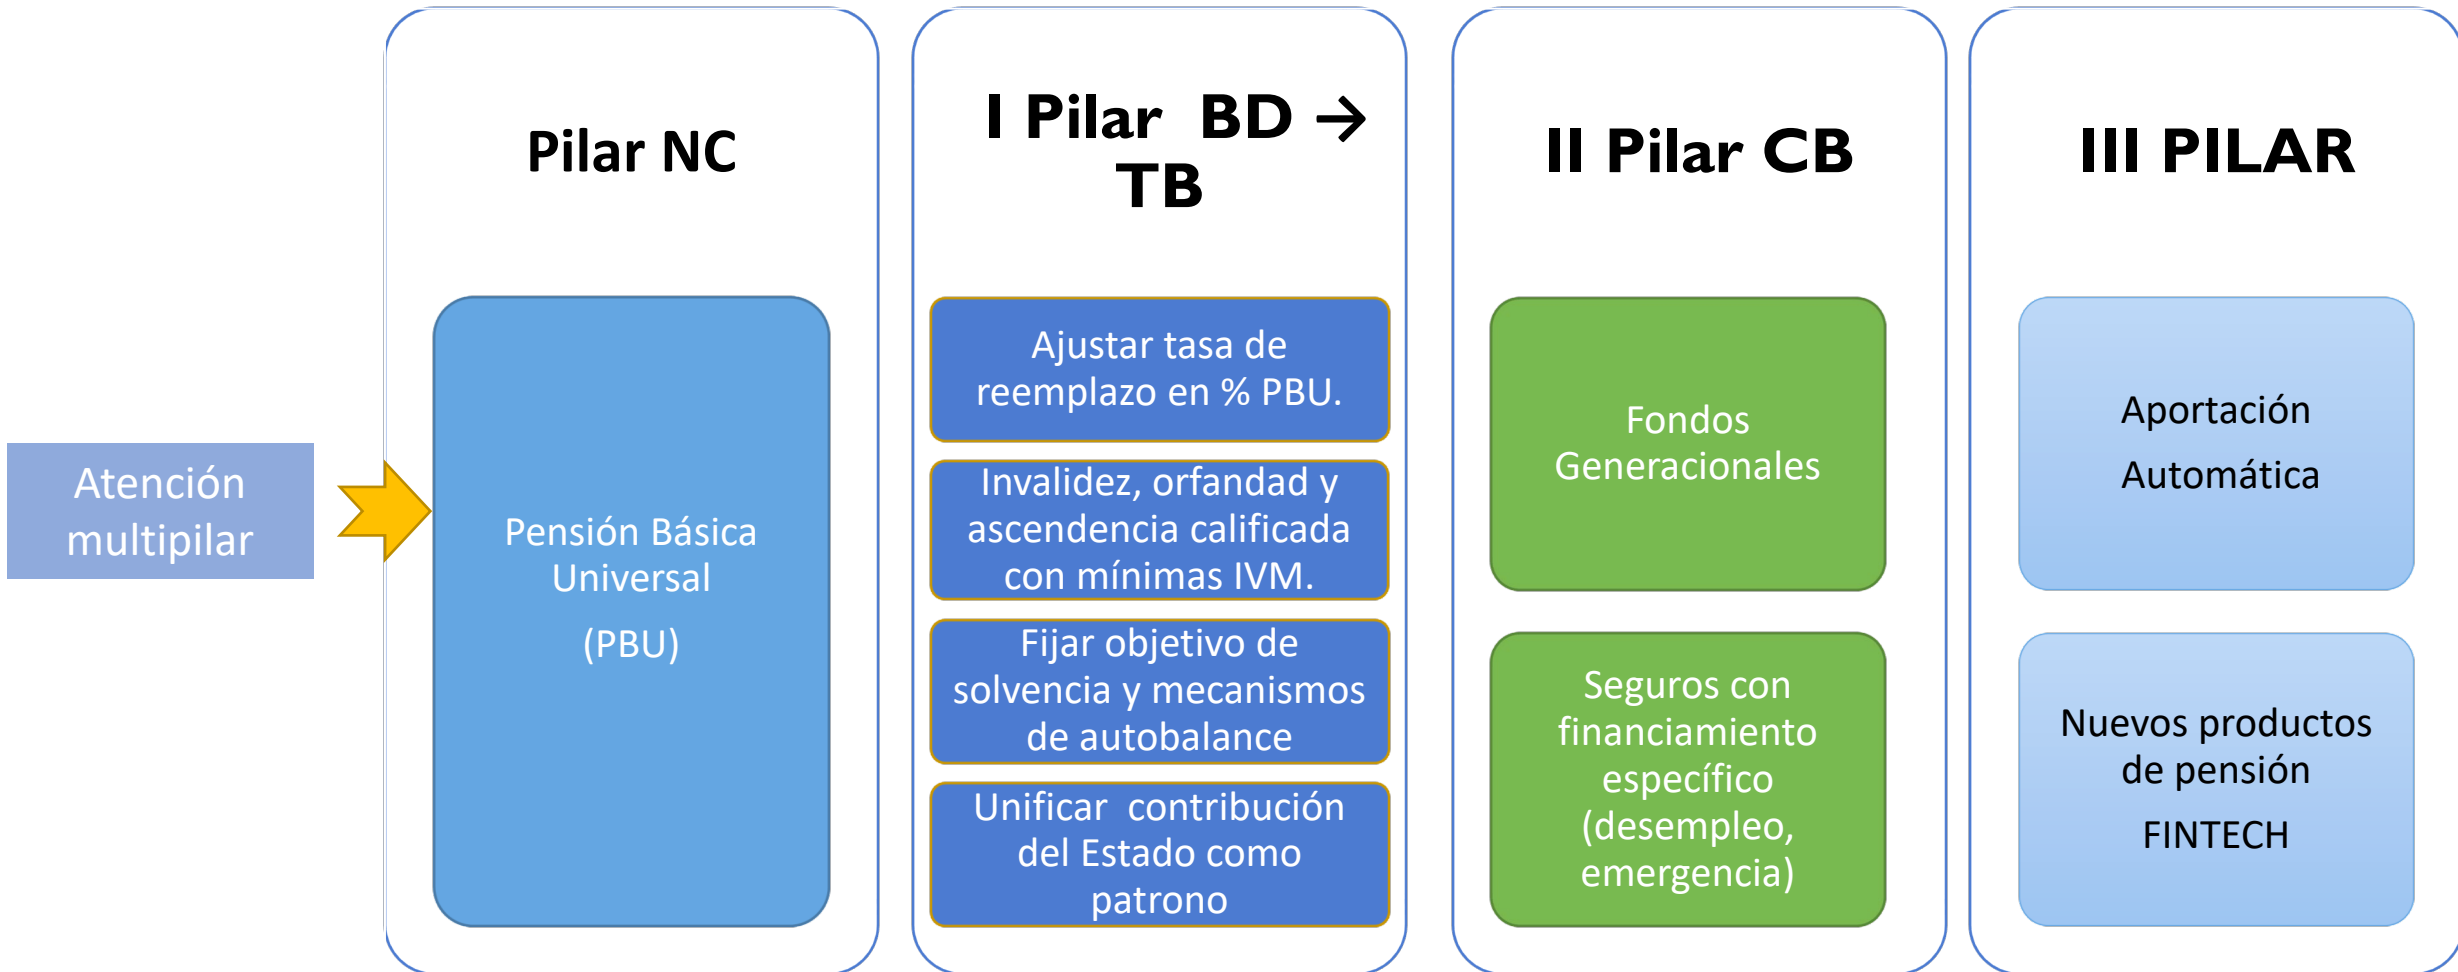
Atención multipilar

Pilar NC

Pensión Básica Universal

(PBU)

I Pilar BD → TB

Ajustar tasa de reemplazo en % PBU.

Invalidez, orfandad y ascendencia calificada con mínimas IVM.

Fijar objetivo de solvencia y mecanismos de autobalance

Unificar contribución del Estado como patrono

II Pilar CB

Fondos Generacionales

Seguros con financiamiento específico (desempleo, emergencia)

III PILAR

Aportación

Automática

Nuevos productos de pensión

FINTECH